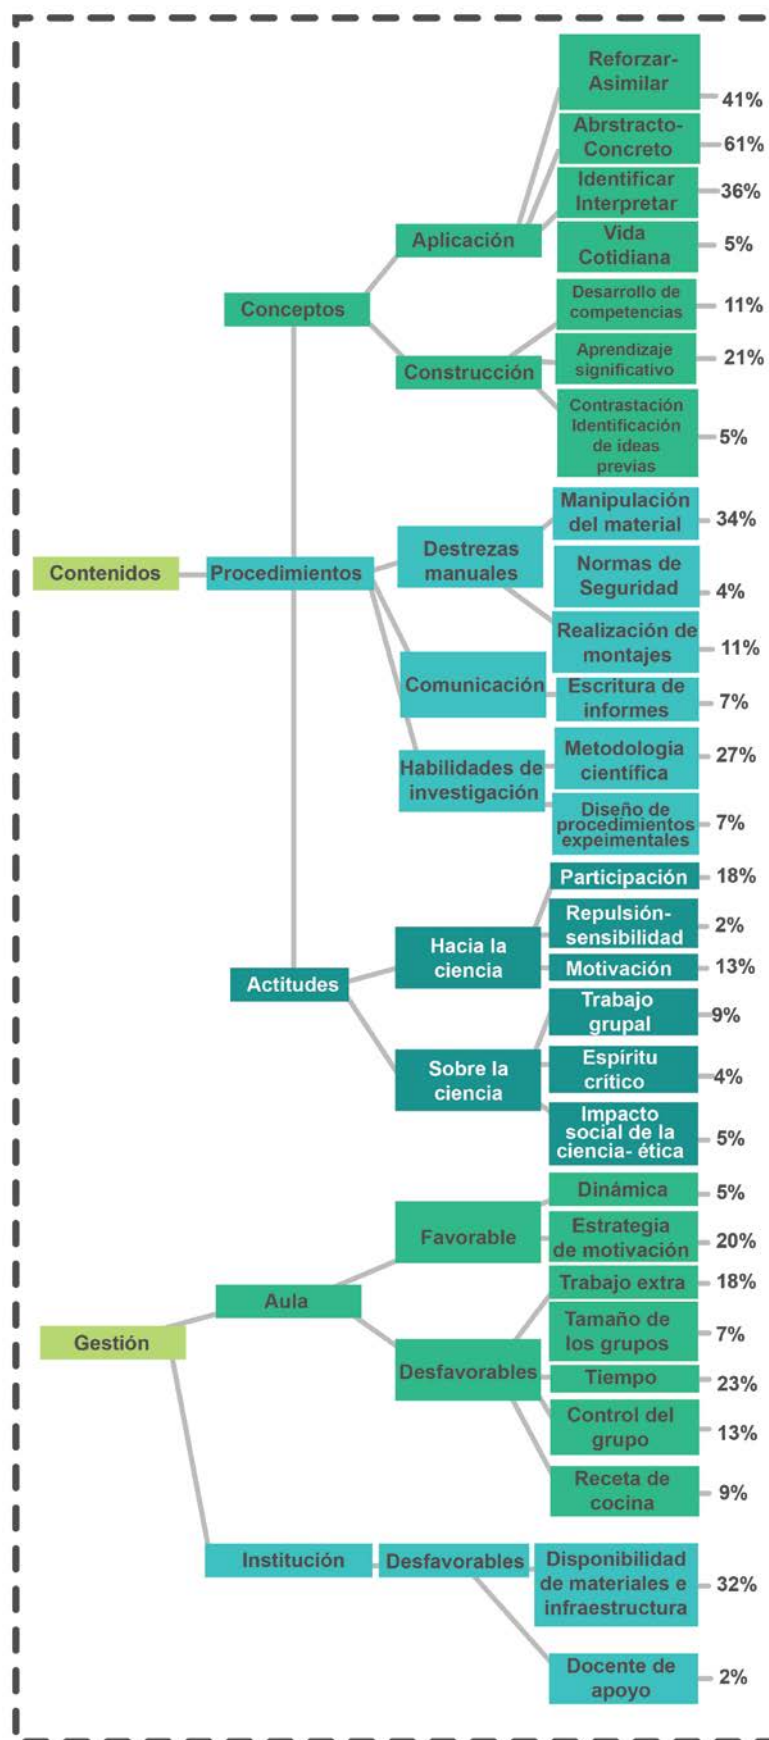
Contenidos

Conceptos

Aplicación

Reforzar-Asimilar 41%

Abstracto-Concreto 61%

Identificar Interpretar 36%

Vida Cotidiana 5%

Construcción

Desarrollo de competencias 11%

Aprendizaje significativo 21%

Contrastación Identificación de ideas previas 5%

Procedimientos

Destrezas manuales

Manipulación del material 34%

Normas de Seguridad 4%

Realización de montajes 11%

Comunicación

Escritura de informes 7%

Habilidades de investigación

Metodologia científica 27%

Diseño de procedimientos expeimentales 7%

Actitudes

Hacia la ciencia

Participación 18%

Repulsión-sensibilidad 2%

Motivación 13%

Sobre la ciencia

Trabajo grupal 9%

Espíritu crítico 4%

Impacto social de la ciencia- ética 5%

Gestión

Aula

Favorable

Dinámica 5%

Estrategia de motivación 20%

Desfavorables

Trabajo extra 18%

Tamaño de los grupos 7%

Tiempo 23%

Control del grupo 13%

Receta de cocina 9%

Institución

Desfavorables

Disponibilidad de materiales e infraestructura 32%

Docente de apoyo 2%